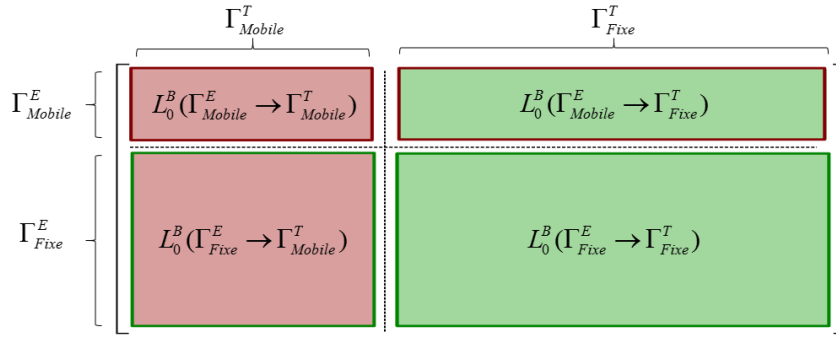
$\Gamma^T_{Mobile}$

$\Gamma^T_{Fixe}$

$\Gamma^E_{Mobile}$

$L_0^B(\Gamma^E_{Mobile} \rightarrow \Gamma^T_{Mobile})$

$L_0^B(\Gamma^E_{Mobile} \rightarrow \Gamma^T_{Fixe})$

$\Gamma^E_{Fixe}$

$L_0^B(\Gamma^E_{Fixe} \rightarrow \Gamma^T_{Mobile})$

$L_0^B(\Gamma^E_{Fixe} \rightarrow \Gamma^T_{Fixe})$